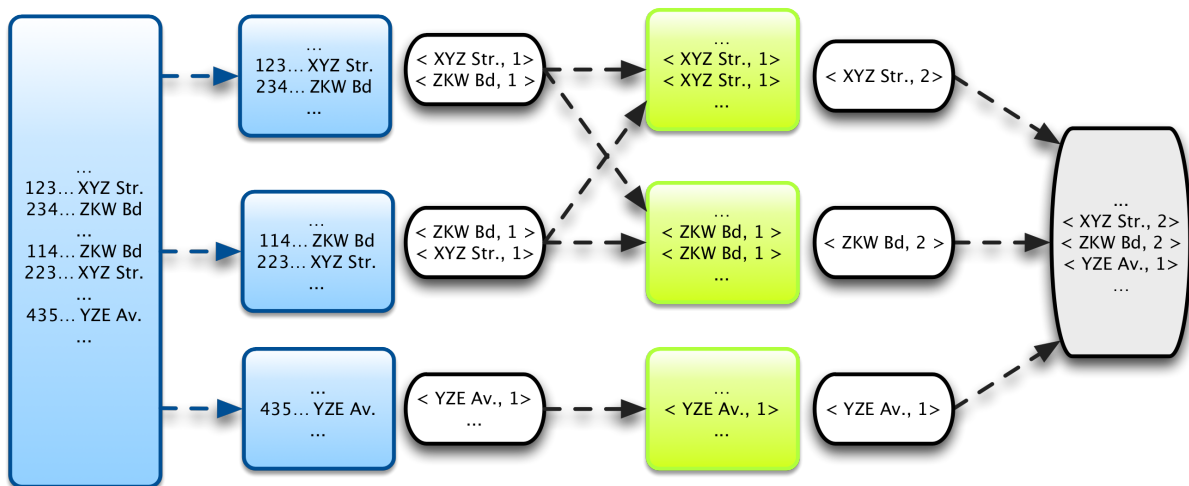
...
123... XYZ Str.
234... ZKW Bd
...
114... ZKW Bd
223... XYZ Str.
...
435... YZE Av.
...

...
123... XYZ Str.
234... ZKW Bd
...

< XYZ Str., 1>
< ZKW Bd, 1 >

...
< XYZ Str., 1>
< XYZ Str., 1>
...

< XYZ Str., 2>

...
114... ZKW Bd
223... XYZ Str.
...

< ZKW Bd, 1 >
< XYZ Str., 1>

...
< ZKW Bd, 1 >
< ZKW Bd, 1 >
...

< ZKW Bd, 2 >

...
< XYZ Str., 2>
< ZKW Bd, 2 >
< YZE Av., 1>
...

...
435... YZE Av.
...

< YZE Av., 1>
...

...
< YZE Av., 1>
...

< YZE Av., 1>